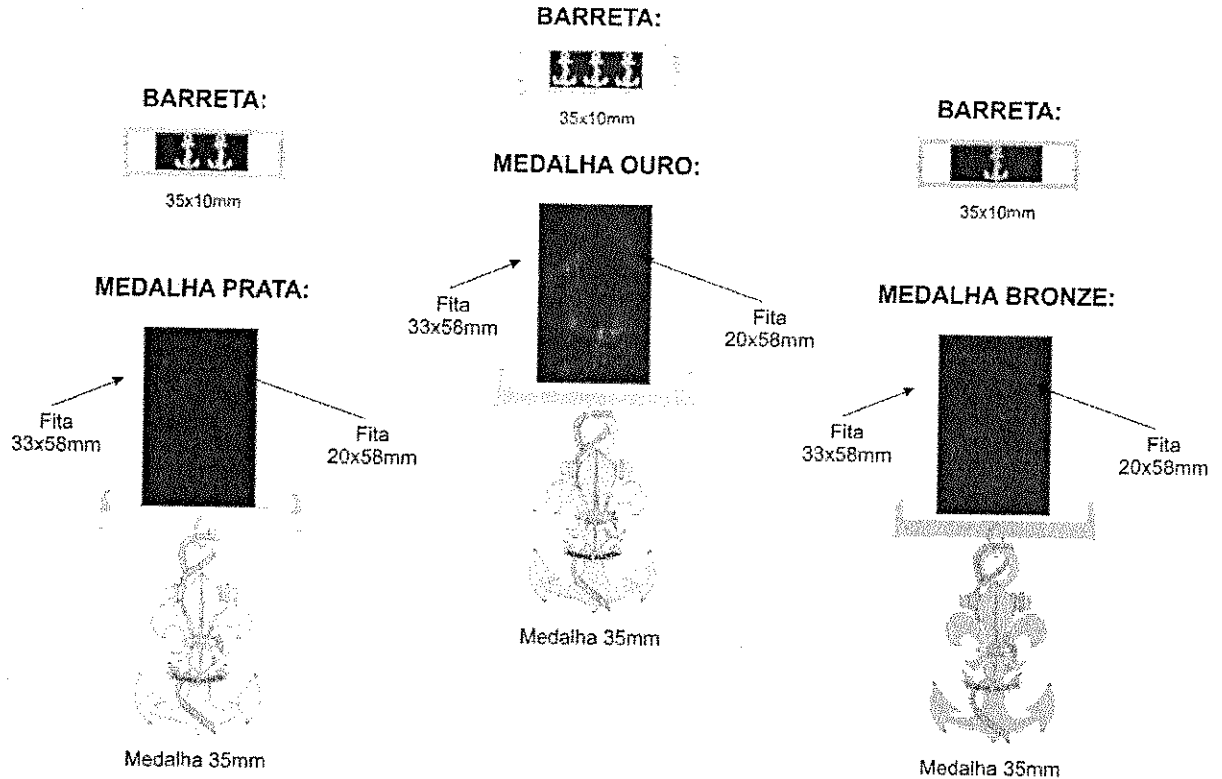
BARRETA:

35x10mm

MEDALHA OURO:

Fita 33x58mm

Fita 20x58mm

Medalha 35mm

BARRETA:

35x10mm

MEDALHA PRATA:

Fita 33x58mm

Fita 20x58mm

Medalha 35mm

BARRETA:

35x10mm

MEDALHA BRONZE:

Fita 33x58mm

Fita 20x58mm

Medalha 35mm